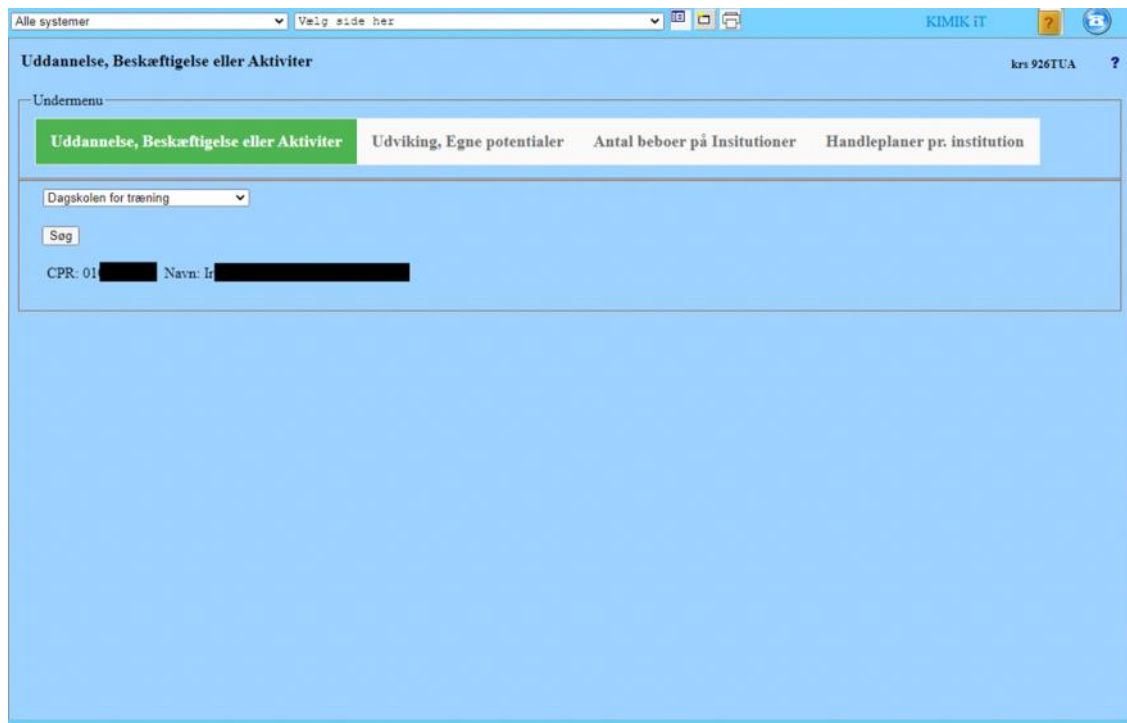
Alle systemer
Vælg side her
KIMIK iT
?

Uddannelse, Beskæftigelse eller Aktiviter
krs 926TUA
?

Undermenu

Uddannelse, Beskæftigelse eller Aktiviter
Udviking, Egne potentialer
Antal beboer på Insitutioner
Handleplaner pr. institution

Dagskolen for træning

Søg

CPR: 01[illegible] Navn: Ir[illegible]